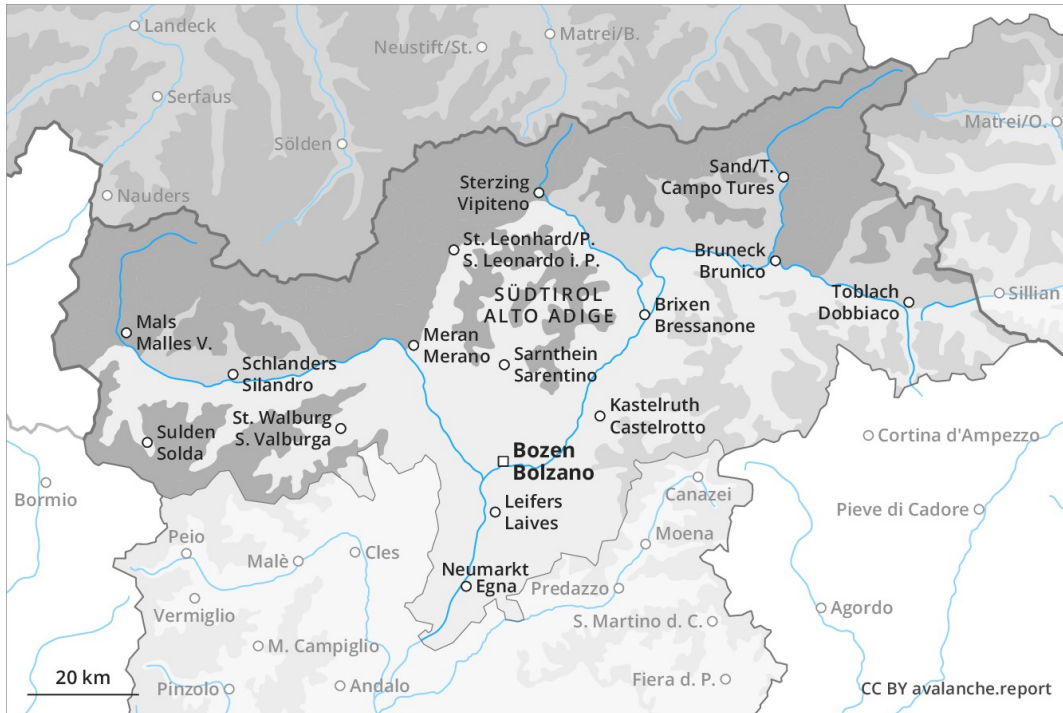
Landeck
Neustift/St.
Matrei/B.
Serfaus
Sölden
Matrei/O.
Nauders
Sterzing
Vipiteno
Sand/T.
Campo Tures
St. Leonhard/P.
S. Leonardo i. P.
Bruneck
Brunico
SÜDTIROL
ALTO ADIGE
Toblach
Dobbiaco
Sillian
Mals
Malles V.
Brixen
Bressanone
Meran
Merano
Sarnthein
Sarentino
Schlanders
Silandro
Kastelruth
Castelrotto
St. Walburg
S. Valburga
Sulden
Solda
Cortina d'Ampezzo
Bozen
Bolzano
Bormio
Canazei
Leifers
Laives
Pieve di Cadore
Peio
Moena
Malè
Cles
Neumarkt
Egna
Predazzo
Vermiglio
Agordo
S. Martino d. C.
M. Campiglio
20 km
Fiera d. P.
Pinzolo
Andalo
CC BY avalanche.report